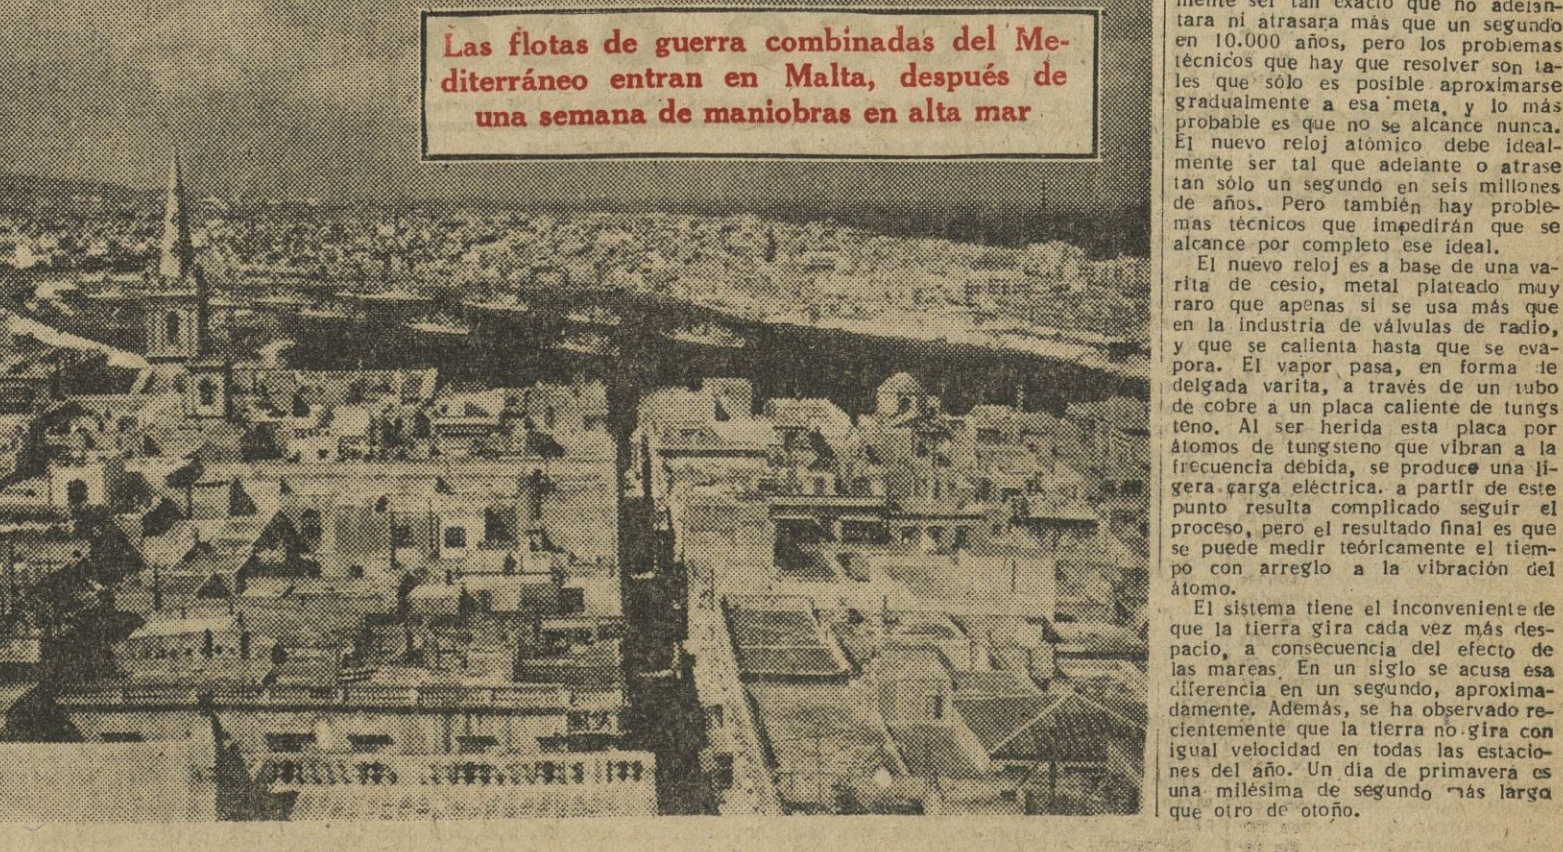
Las flotas de guerra combinadas del Mediterráneo entran en Malta, después de una semana de maniobras en alta mar

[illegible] tara ni atrasara más que un segundo en 10.000 años, pero los problemas técnicos que hay que resolver son tales que sólo es posible aproximarse gradualmente a esa meta, y lo más probable es que no se alcance nunca. El nuevo reloj atómico debe idealmente ser tal que adelante o atrase tan sólo un segundo en seis millones de años. Pero también hay problemas técnicos que impedirán que se alcance por completo ese ideal.

El nuevo reloj es a base de una varita de cesio, metal plateado muy raro que apenas si se usa más que en la industria de válvulas de radio, y que se calienta hasta que se evapora. El vapor pasa, en forma de delgada varita, a través de un tubo de cobre a un placa caliente de tungsteno. Al ser herida esta placa por átomos de tungsteno que vibran a la frecuencia debida, se produce una ligera carga eléctrica. a partir de este punto resulta complicado seguir el proceso, pero el resultado final es que se puede medir teóricamente el tiempo con arreglo a la vibración del átomo.

El sistema tiene el inconveniente de que la tierra gira cada vez más despacio, a consecuencia del efecto de las mareas. En un siglo se acusa esa diferencia en un segundo, aproximadamente. Además, se ha observado recientemente que la tierra no gira con igual velocidad en todas las estaciones del año. Un día de primavera es una milésima de segundo más largo que otro de otoño.